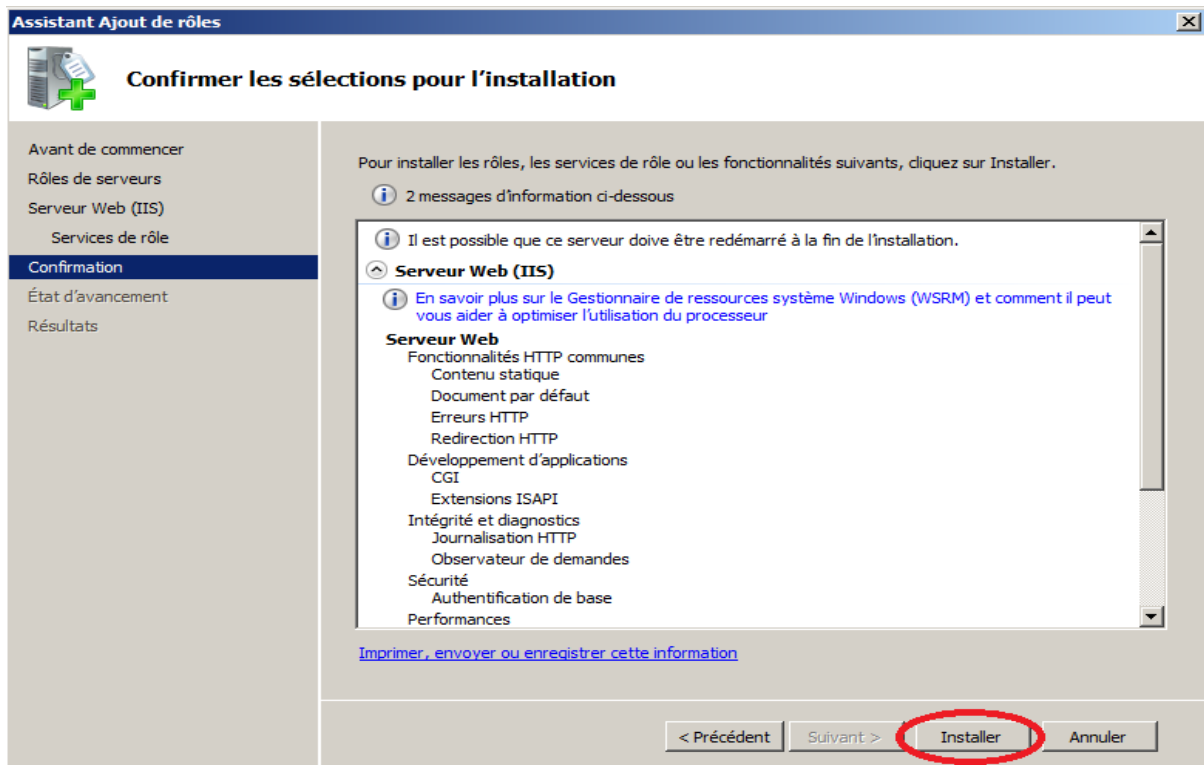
Assistant Ajout de rôles

Confirmer les sélections pour l'installation

Avant de commencer
Rôles de serveurs
Serveur Web (IIS)
Services de rôle
Confirmation
État d'avancement
Résultats

Pour installer les rôles, les services de rôle ou les fonctionnalités suivants, cliquez sur Installer.

2 messages d'information ci-dessous

Il est possible que ce serveur doive être redémarré à la fin de l'installation.

Serveur Web (IIS)

En savoir plus sur le Gestionnaire de ressources système Windows (WSRM) et comment il peut vous aider à optimiser l'utilisation du processeur

Serveur Web
Fonctionnalités HTTP communes
Contenu statique
Document par défaut
Erreurs HTTP
Redirection HTTP
Développement d'applications
CGI
Extensions ISAPI
Intégrité et diagnostics
Journalisation HTTP
Observateur de demandes
Sécurité
Authentification de base
Performances

Imprimer, envoyer ou enregistrer cette information

< Précédent
Suivant >
Installer
Annuler